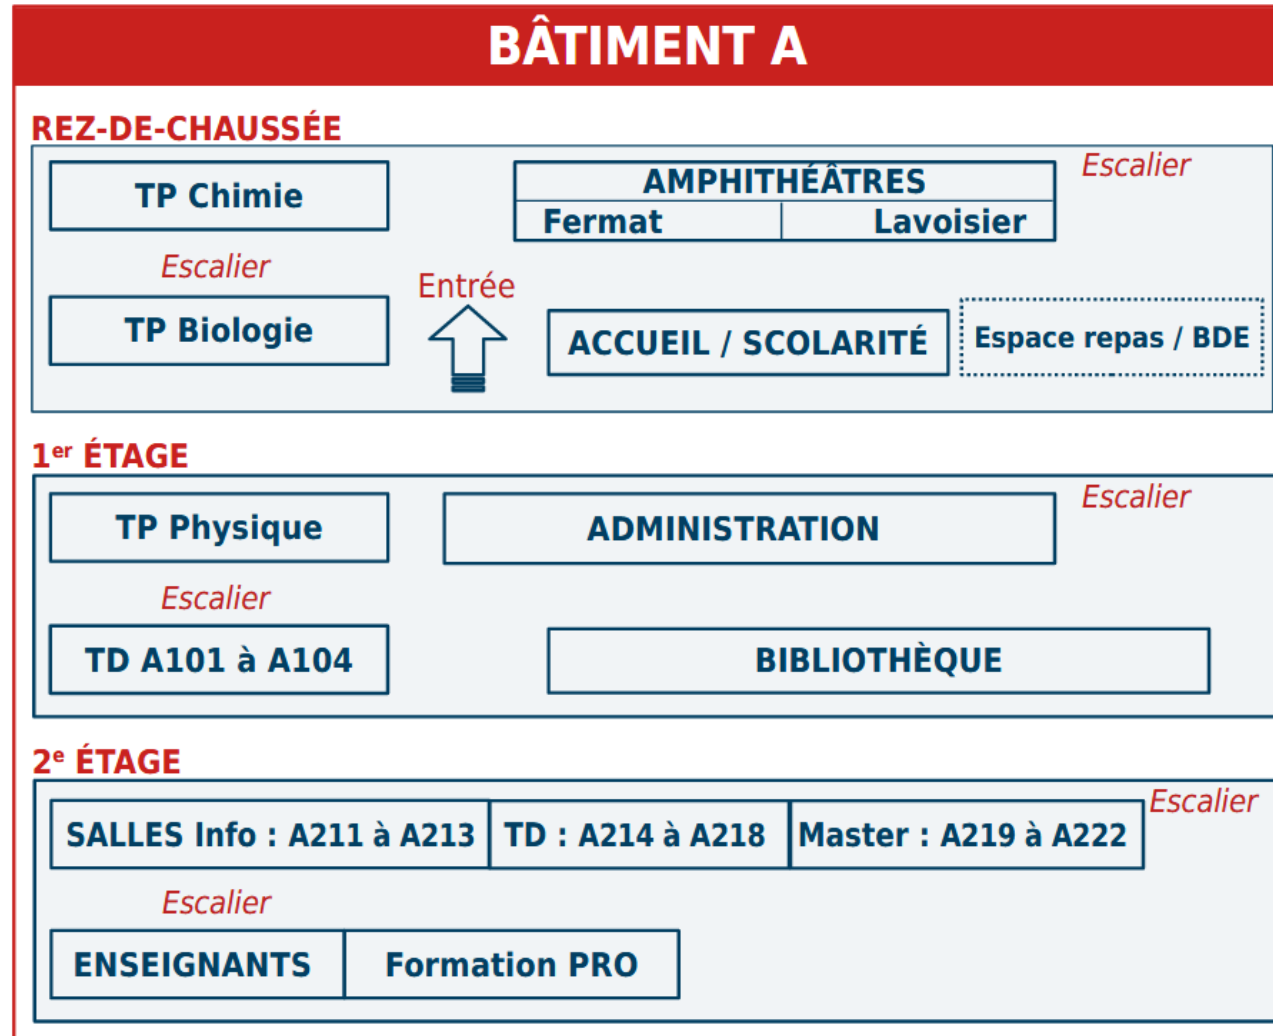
BÂTIMENT A

REZ-DE-CHAUSSÉE

TP Chimie

AMPHITHÉÂTRES

Fermat

Lavoisier

Escalier

Escalier

Entrée

TP Biologie

ACCUEIL / SCOLARITÉ

Espace repas / BDE

1$^{er}$ ÉTAGE

TP Physique

ADMINISTRATION

Escalier

Escalier

TD A101 à A104

BIBLIOTHÈQUE

2$^{e}$ ÉTAGE

SALLES Info : A211 à A213

TD : A214 à A218

Master : A219 à A222

Escalier

Escalier

ENSEIGNANTS

Formation PRO